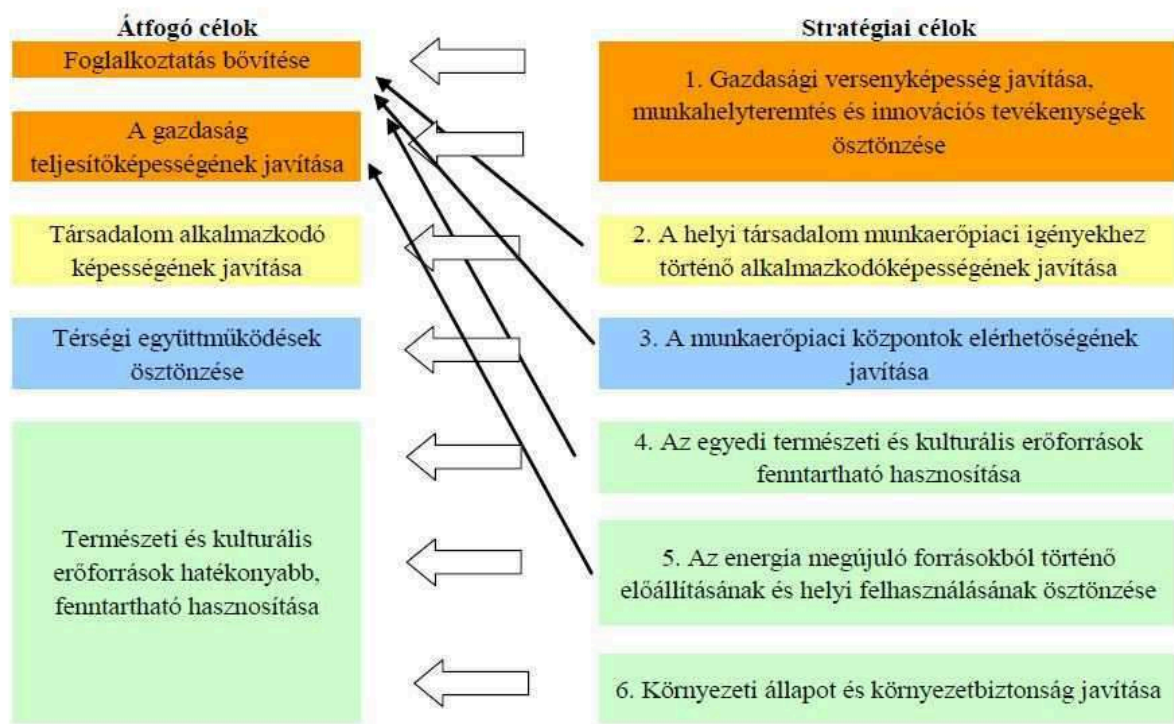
Átfogó célok

Foglalkoztatás bővítése

A gazdaság teljesítőképességének javítása

Társadalom alkalmazkodó képességének javítása

Térségi együttműködések ösztönzése

Természeti és kulturális erőforrások hatékonyabb, fenntartható hasznosítása

Stratégiai célok

1. Gazdasági versenyképesség javítása, munkahelyteremtés és innovációs tevékenységek ösztönzése

2. A helyi társadalom munkaerőpiaci igényekhez történő alkalmazkodóképességének javítása

3. A munkaerőpiaci központok elérhetőségének javítása

4. Az egyedi természeti és kulturális erőforrások fenntartható hasznosítása

5. Az energia megújuló forrásokból történő előállításának és helyi felhasználásának ösztönzése

6. Környezeti állapot és környezetbiztonság javítása